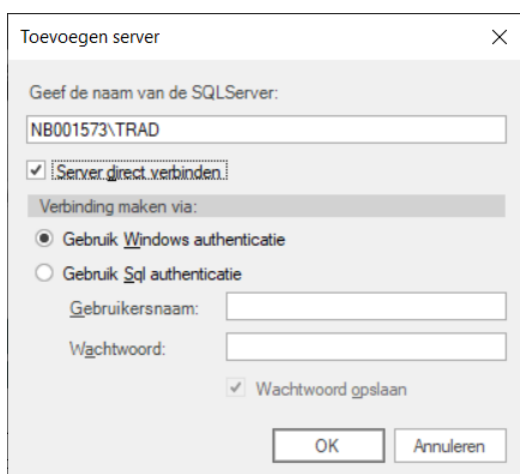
Toevoegen server

×

Geef de naam van de SQLServer:

NB001573\TRAD

Server direct verbinden

Verbinding maken via:

Gebruik Windows authenticatie

Gebruik Sql authenticatie

Gebruikersnaam:

Wachtwoord:

Wachtwoord opslaan

OK

Annuleren